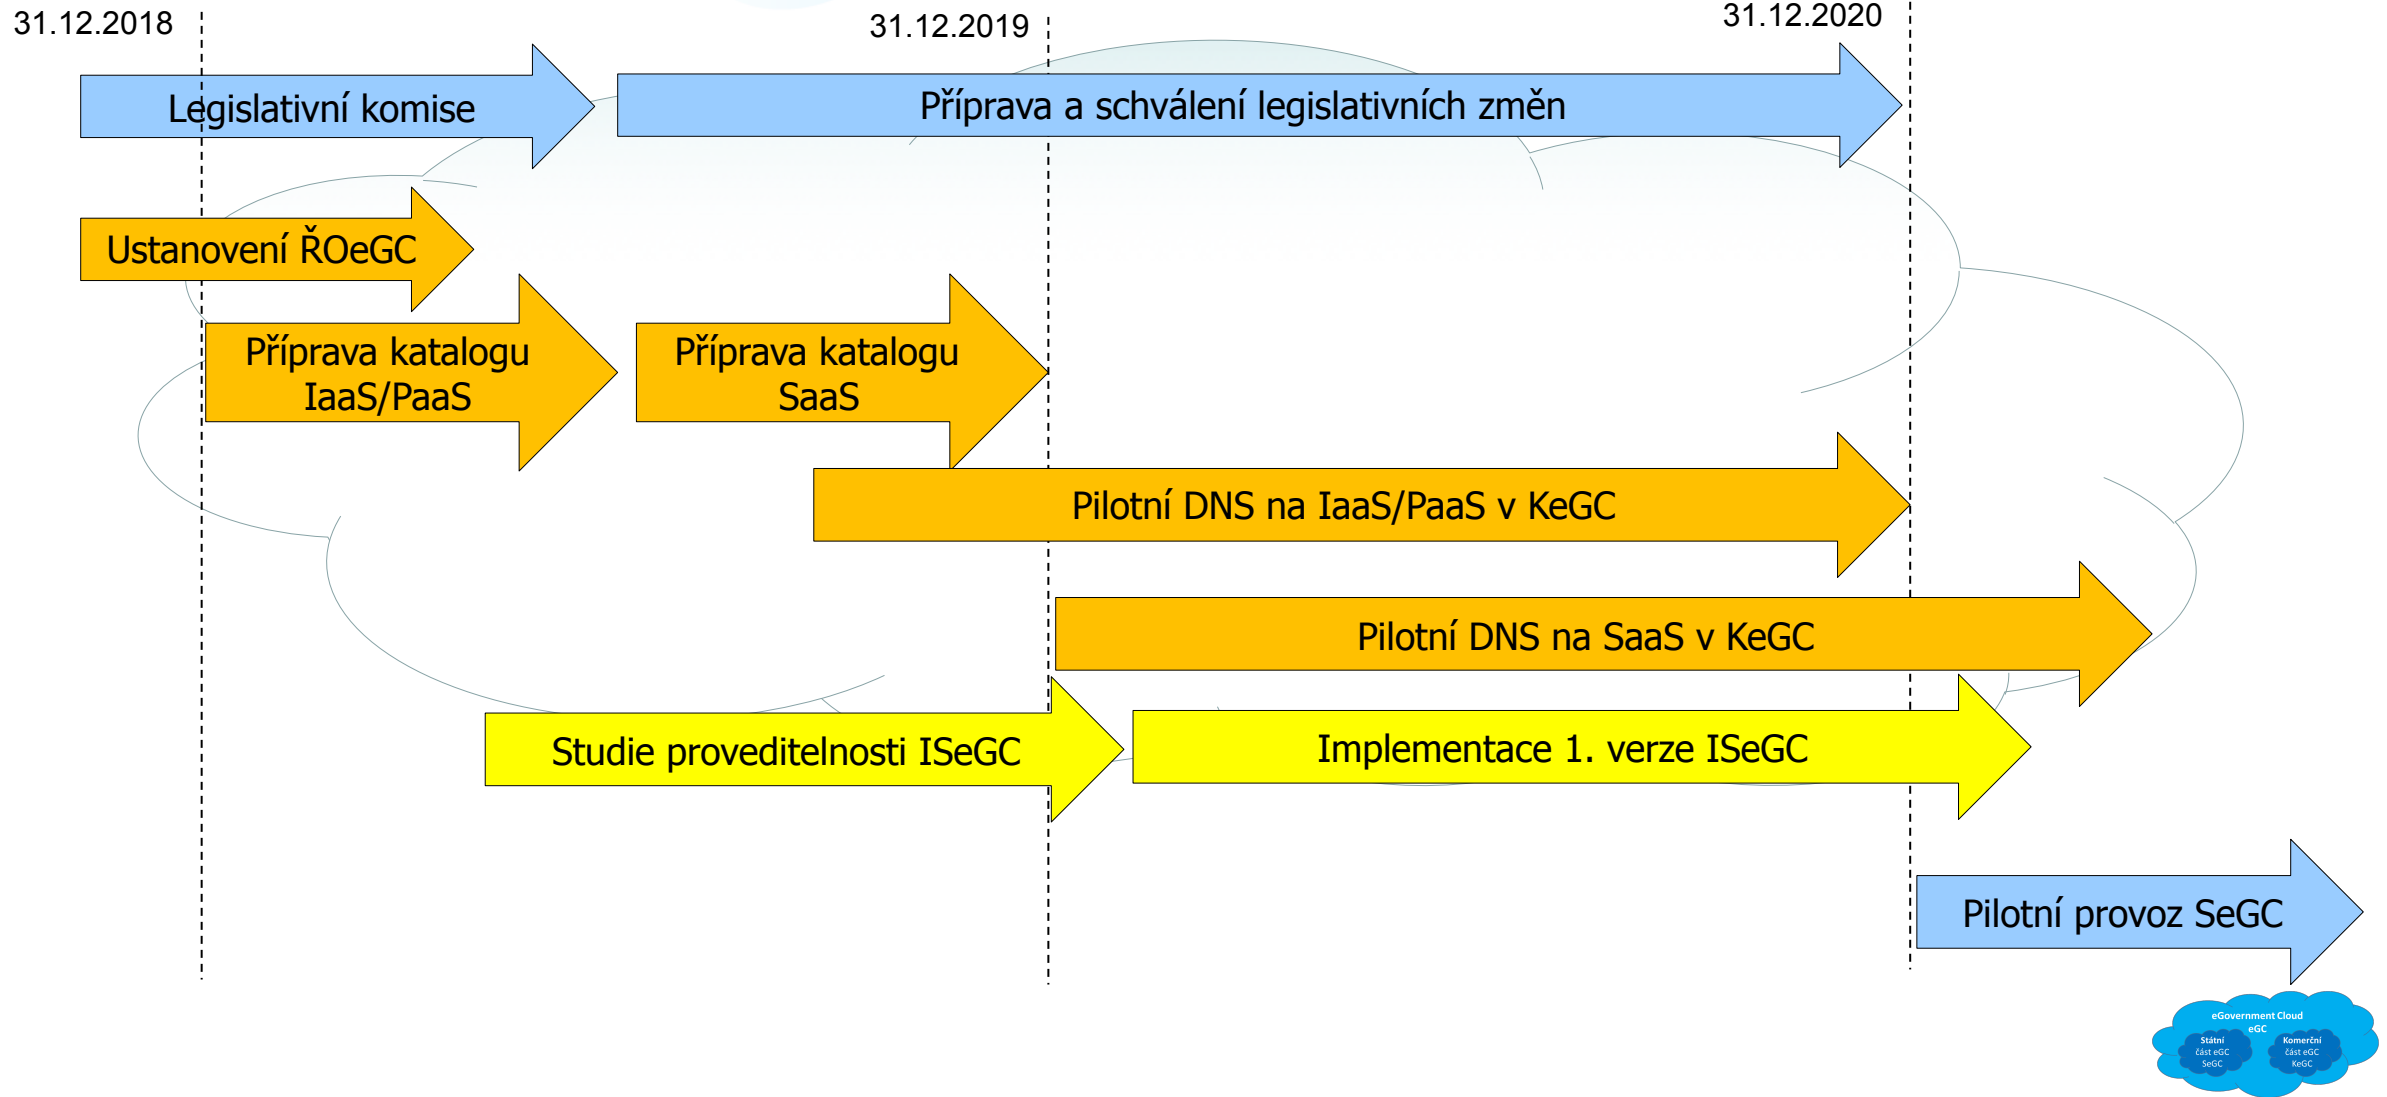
31.12.2018

31.12.2019

31.12.2020

Legislativní komise

Příprava a schválení legislativních změn

Ustanovení ŘOeGC

Příprava katalogu IaaS/PaaS

Příprava katalogu SaaS

Pilotní DNS na IaaS/PaaS v KeGC

Pilotní DNS na SaaS v KeGC

Studie proveditelnosti ISeGC

Implementace 1. verze ISeGC

Pilotní provoz SeGC

eGovernment Cloud eGC

Státní část eGC SeGC

Komerční část eGC KeGC